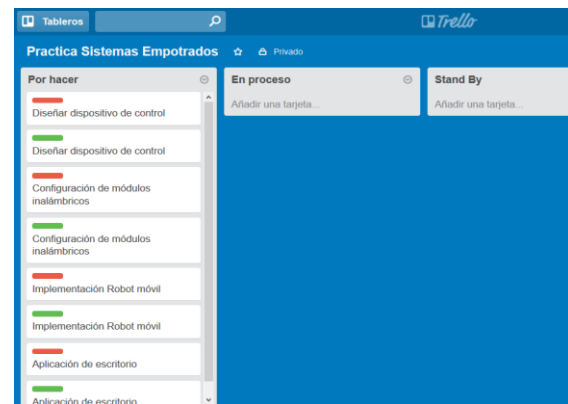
Tableros

Trello

Practica Sistemas Empotrados ☆ Privado

Por hacer

Diseñar dispositivo de control

Diseñar dispositivo de control

Configuración de módulos inalámbricos

Configuración de módulos inalámbricos

Implementación Robot móvil

Implementación Robot móvil

Aplicación de escritorio

Aplicación de escritorio

En proceso

Añadir una tarjeta...

Stand By

Añadir una tarjeta...